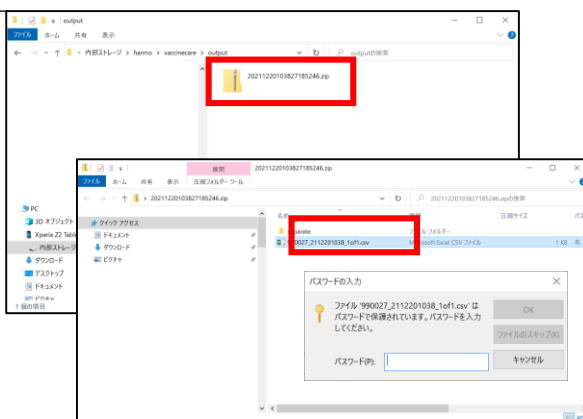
| output

ファイル　ホーム　共有　表示

← → ↑ 内部ストレージ > harmo > vaccinecare > output　↻　output の検索

20211220103827185246.zip

PC
3D オブジェクト
Xperia Z2 Table
内部ストレージ
ダウンロード
デスクトップ
ドキュメント
1 個の項目

検索　20211220103827185246.zip

ファイル　ホーム　共有　表示　圧縮フォルダー ツール

← → ↑ 20211220103827185246.zip　20211220103827185246.zip の検索

クイック アクセス
ドキュメント
ダウンロード
ピクチャ

名前　種類　圧縮サイズ　パス
separate　ファイル フォルダー
990027_2112201038_1of1.csv　Microsoft Excel CSV ファイル　1 KB

パスワードの入力

ファイル '990027_2112201038_1of1.csv' はパスワードで保護されています。パスワードを入力してください。

パスワード(P):

OK
ファイルのスキップ(K)
キャンセル